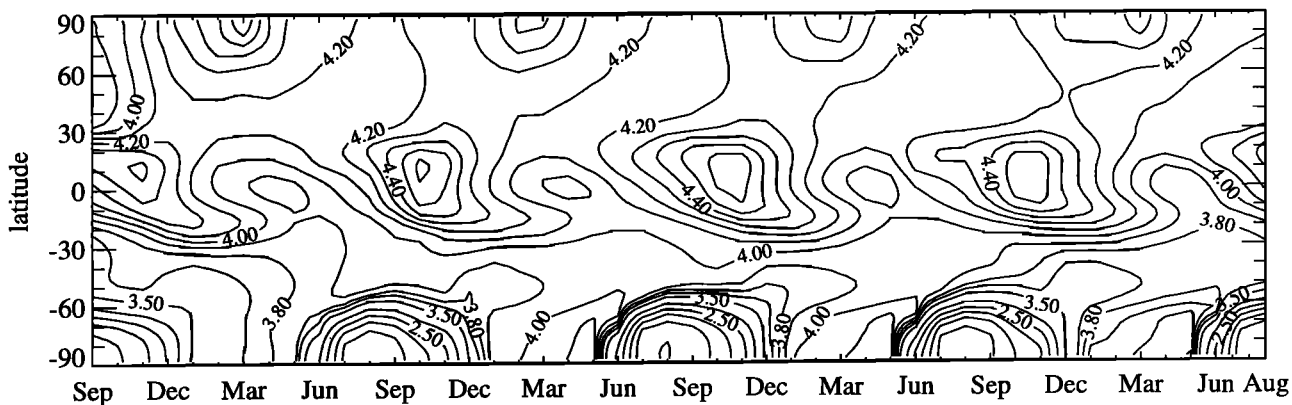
90
60
30
0
-30
-60
-90
latitude

4.20
4.00
4.20
4.20
4.20
4.20
4.20
4.20
4.40
4.40
4.40
4.00
3.80
4.00
4.00
3.50
3.80
3.50
2.50
3.80
3.50
2.50
3.80
4.00
3.50
2.50
3.80
4.00
3.50
2.50
3.50

Sep Dec Mar Jun Sep Dec Mar Jun Sep Dec Mar Jun Sep Dec Mar Jun Aug